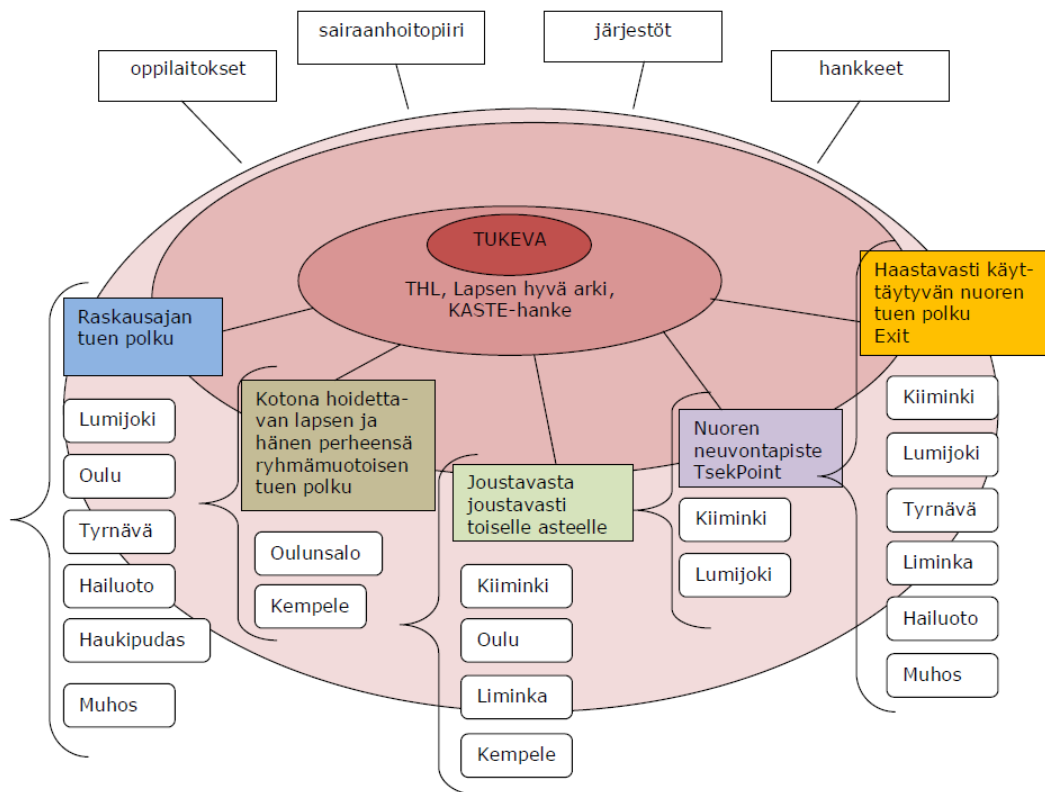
oppilaitokset

sairaanhoitopiiri

järjestöt

hankkeet

TUKEVA

THL, Lapsen hyvä arki, KASTE-hanke

Raskausajan tuen polku

Lumijoki

Oulu

Tyrnävä

Hailuoto

Haukipudas

Muhos

Kotona hoidettavan lapsen ja hänen perheensä ryhmämuotoisen tuen polku

Oulunsalo

Kempele

Joustavasta joustavasti toiselle asteelle

Kiiminki

Oulu

Liminka

Kempele

Nuoren neuvontapiste TsekPoint

Kiiminki

Lumijoki

Haastavasti käyttäytyvän nuoren tuen polku Exit

Kiiminki

Lumijoki

Tyrnävä

Liminka

Hailuoto

Muhos